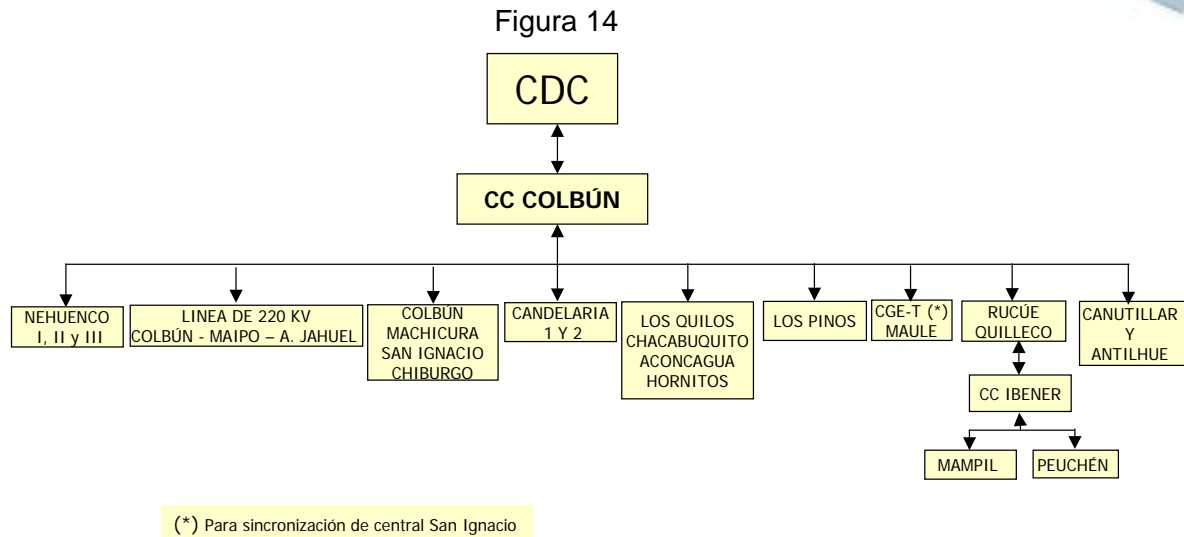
Figura 14

CDC

CC COLBÚN

NEHUENCO I, II y III

LINEA DE 220 KV COLBÚN - MAIPO – A. JAHUEL

COLBÚN MACHICURA SAN IGNACIO CHIBURGO

CANDELARIA 1 Y 2

LOS QUILOS CHACABUQUITO ACONCAGUA HORNITOS

LOS PINOS

CGE-T (*) MAULE

RUCÚE QUILLECO

CANUTILLAR Y ANTILHUE

CC IBENER

MAMPIL

PEUCHÉN

(*) Para sincronización de central San Ignacio